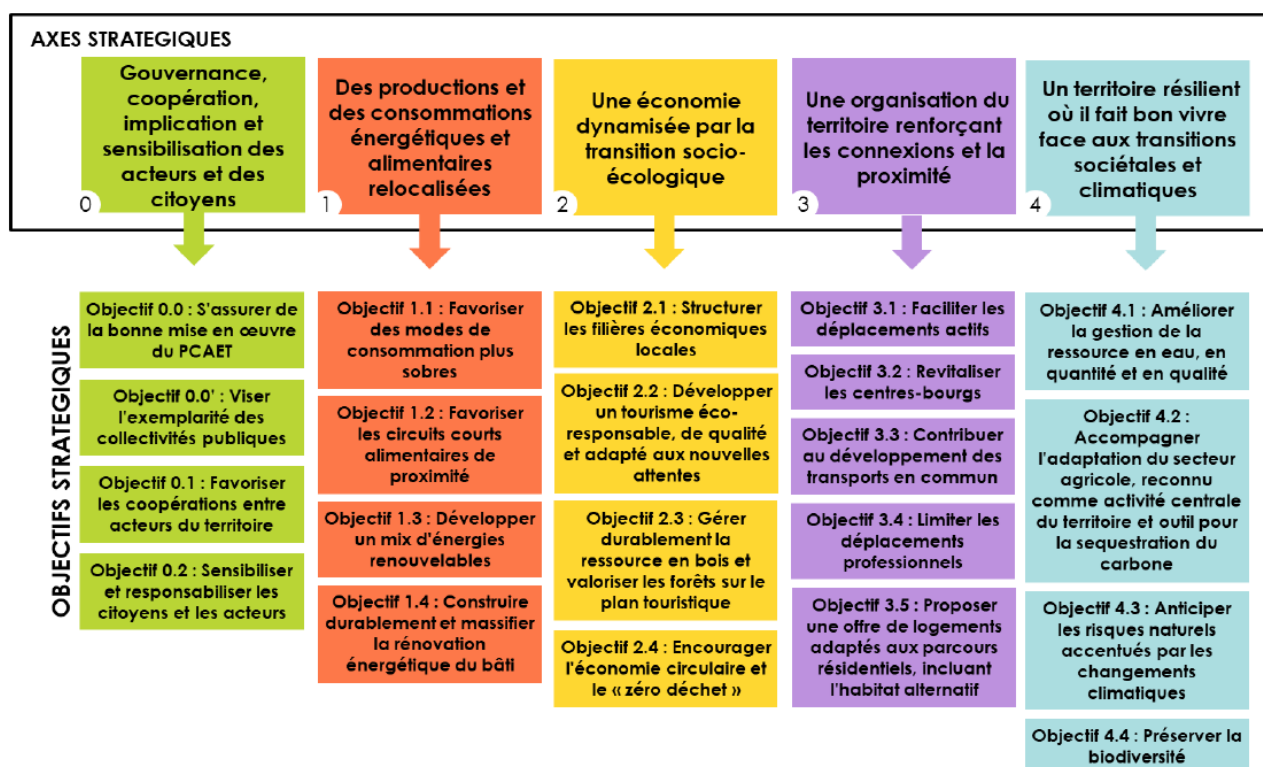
AXES STRATEGIQUES

0 Gouvernance, coopération, implication et sensibilisation des acteurs et des citoyens

1 Des productions et des consommations énergétiques et alimentaires relocalisées

2 Une économie dynamisée par la transition socio-écologique

3 Une organisation du territoire renforçant les connexions et la proximité

4 Un territoire résilient où il fait bon vivre face aux transitions sociétales et climatiques

OBJECTIFS STRATEGIQUES

Objectif 0.0 : S'assurer de la bonne mise en œuvre du PCAET

Objectif 0.0' : Viser l'exemplarité des collectivités publiques

Objectif 0.1 : Favoriser les coopérations entre acteurs du territoire

Objectif 0.2 : Sensibiliser et responsabiliser les citoyens et les acteurs

Objectif 1.1 : Favoriser des modes de consommation plus sobres

Objectif 1.2 : Favoriser les circuits courts alimentaires de proximité

Objectif 1.3 : Développer un mix d'énergies renouvelables

Objectif 1.4 : Construire durablement et massifier la rénovation énergétique du bâti

Objectif 2.1 : Structurer les filières économiques locales

Objectif 2.2 : Développer un tourisme éco-responsable, de qualité et adapté aux nouvelles attentes

Objectif 2.3 : Gérer durablement la ressource en bois et valoriser les forêts sur le plan touristique

Objectif 2.4 : Encourager l'économie circulaire et le « zéro déchet »

Objectif 3.1 : Faciliter les déplacements actifs

Objectif 3.2 : Revitaliser les centres-bourgs

Objectif 3.3 : Contribuer au développement des transports en commun

Objectif 3.4 : Limiter les déplacements professionnels

Objectif 3.5 : Proposer une offre de logements adaptés aux parcours résidentiels, incluant l'habitat alternatif

Objectif 4.1 : Améliorer la gestion de la ressource en eau, en quantité et en qualité

Objectif 4.2 : Accompagner l'adaptation du secteur agricole, reconnu comme activité centrale du territoire et outil pour la sequestration du carbone

Objectif 4.3 : Anticiper les risques naturels accentués par les changements climatiques

Objectif 4.4 : Préserver la biodiversité